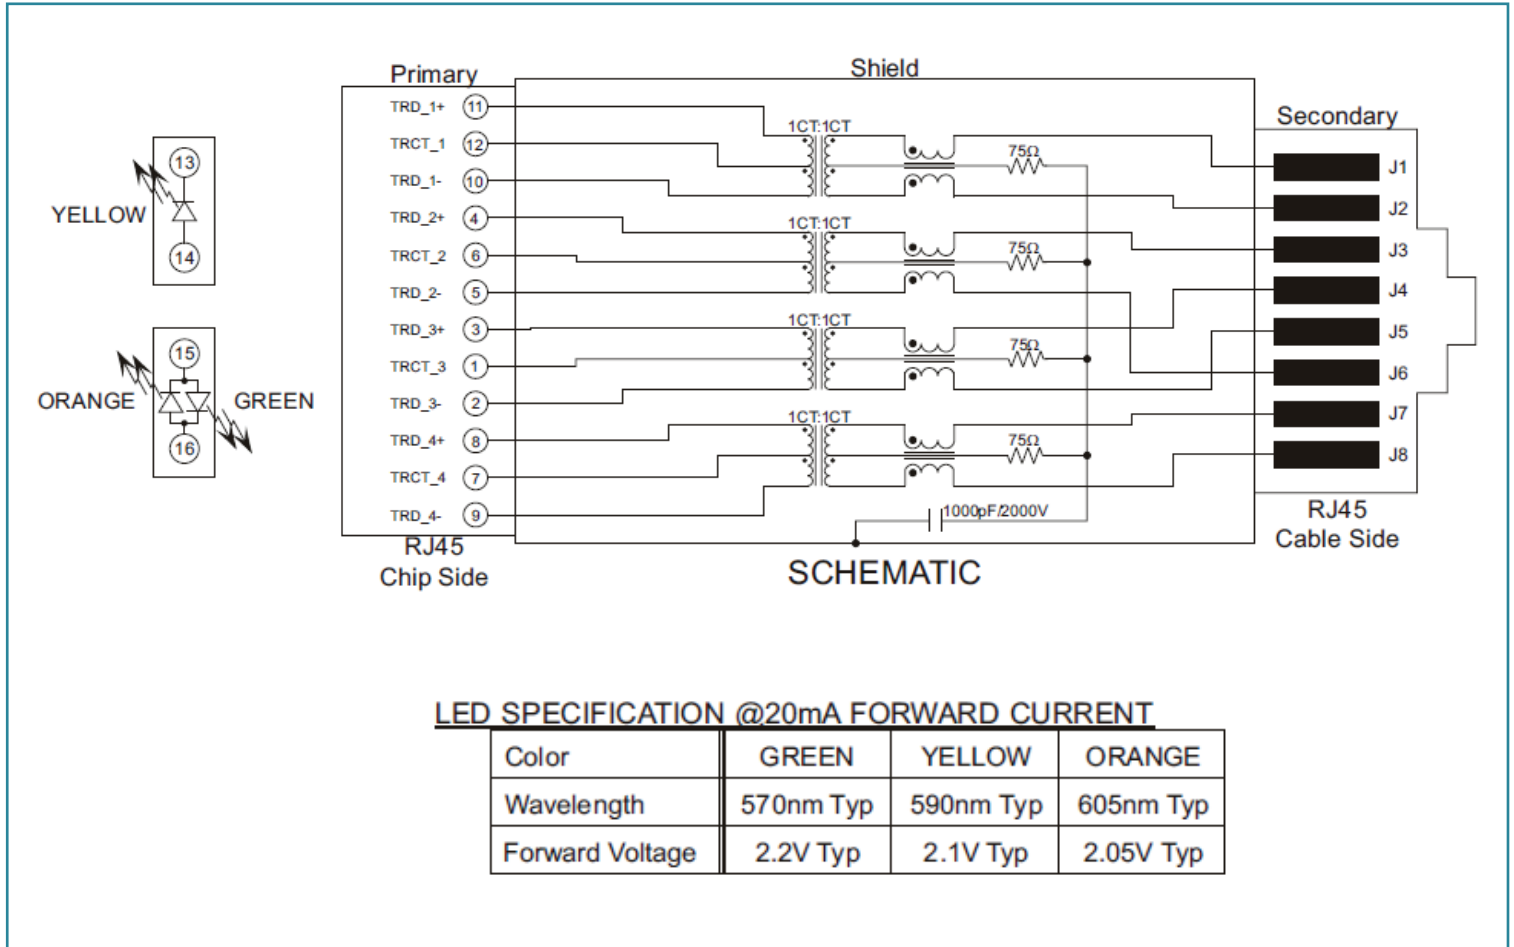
13
YELLOW
14

15
ORANGE
GREEN
16

Primary
Shield
Secondary

TRD_1+ 11
TRCT_1 12
TRD_1- 10
TRD_2+ 4
TRCT_2 6
TRD_2- 5
TRD_3+ 3
TRCT_3 1
TRD_3- 2
TRD_4+ 8
TRCT_4 7
TRD_4- 9

1CT:1CT
1CT:1CT
1CT:1CT
1CT:1CT

75Ω
75Ω
75Ω
75Ω

1000pF/2000V

J1
J2
J3
J4
J5
J6
J7
J8

RJ45
Chip Side

SCHEMATIC

RJ45
Cable Side

LED SPECIFICATION @20mA FORWARD CURRENT

| Color | GREEN | YELLOW | ORANGE |
|---|---|---|---|
| Wavelength | 570nm Typ | 590nm Typ | 605nm Typ |
| Forward Voltage | 2.2V Typ | 2.1V Typ | 2.05V Typ |